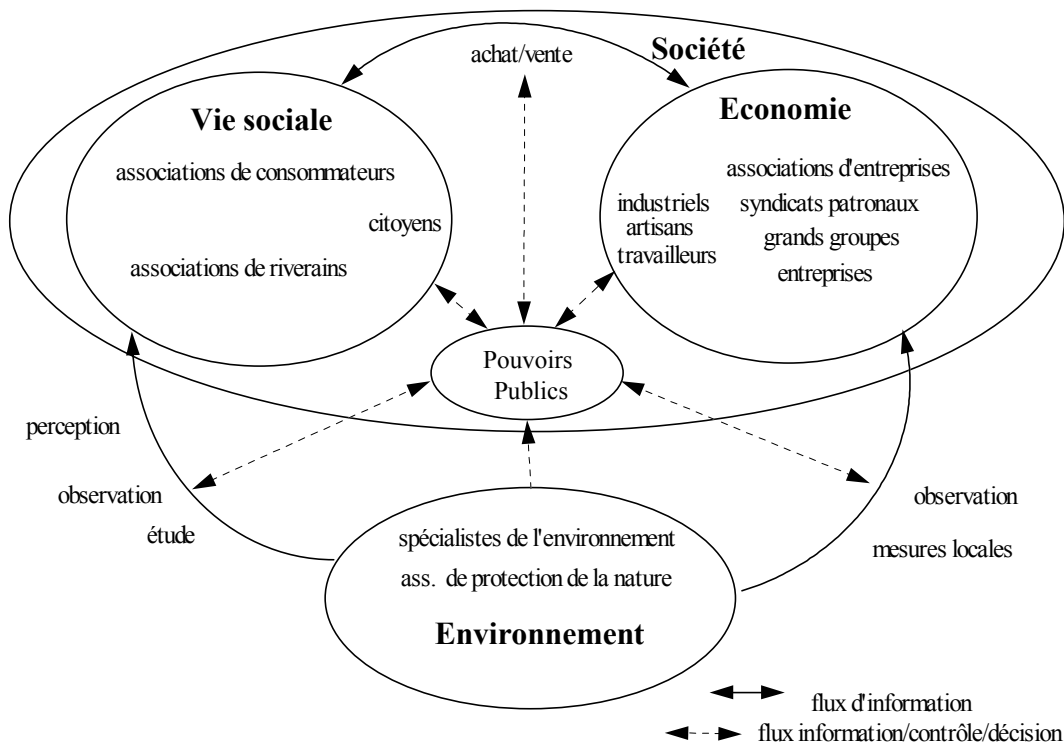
achat/vente

Société

Vie sociale

associations de consommateurs

citoyens

associations de riverains

Economie

associations d'entreprises

industriels artisans travailleurs

syndicats patronaux

grands groupes

entreprises

Pouvoirs Publics

perception

observation

étude

observation

mesures locales

spécialistes de l'environnement

ass. de protection de la nature

Environnement

flux d'information

flux information/contrôle/décision